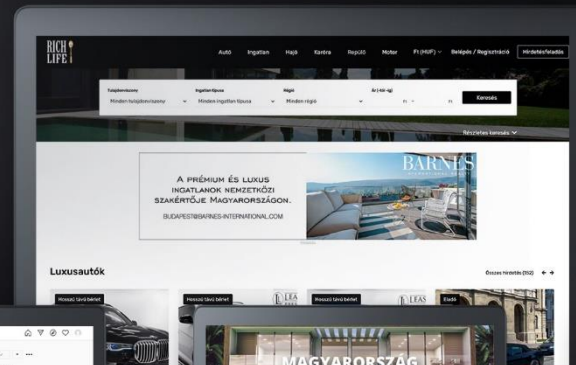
RICH LIFE

Autó Ingatlan Hajó Karóra Repülő Motor Ft (HUF) Belépés / Regisztráció Hirdetésfeladás

Tulajdonviszony
Minden tulajdonviszony

Ingatlan típusa
Minden ingatlan típusa

Régió
Minden régió

Ár (-tól -ig)
Ft - Ft

Keresés

Részletes keresés

A prémium és luxus ingatlanok nemzetközi szakértője Magyarországon.
BUDAPEST@BARNES-INTERNATIONAL.COM

BARNES

Luxusautók

Összes hirdetés (552)

Hosszú távú bérlet
Hosszú távú bérlet
LEA
Hosszú távú bérlet
LEAS
Eladó

MAGYARORSZÁG